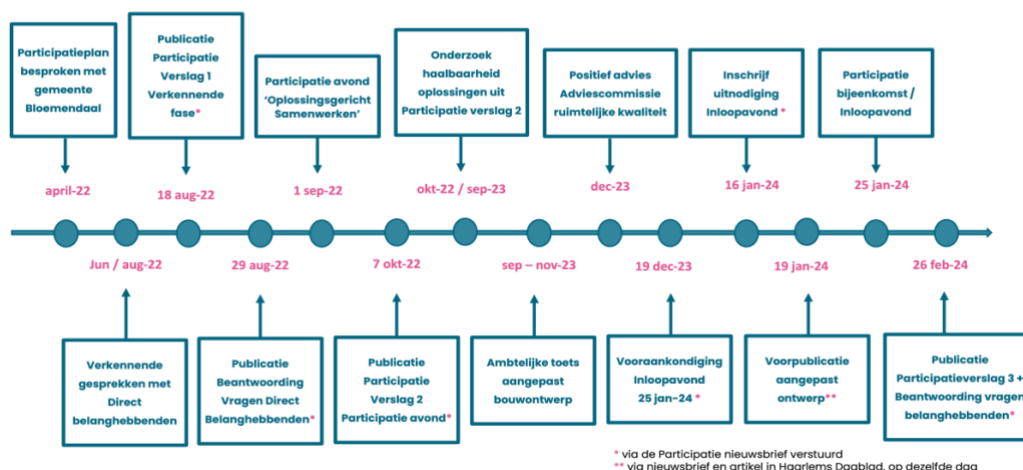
Participatieplan besproken met gemeente Bloemendaal

april-22

Publicatie Participatie Verslag 1 Verkennende fase*

18 aug-22

Participatie avond 'Oplossingsgericht Samenwerken'

1 sep-22

Onderzoek haalbaarheid oplossingen uit Participatie verslag 2

okt-22 / sep-23

Positief advies Adviescommissie ruimtelijke kwaliteit

dec-23

Inschrijf uitnodiging Inloopavond *

16 jan-24

Participatie bijeenkomst / Inloopavond

25 jan-24

Jun / aug-22

Verkennende gesprekken met Direct belanghebbenden

29 aug-22

Publicatie Beantwoording Vragen Direct Belanghebbenden*

7 okt-22

Publicatie Participatie Verslag 2 Participatie avond*

sep – nov-23

Ambtelijke toets aangepast bouwontwerp

19 dec-23

Vooraankondiging Inloopavond 25 jan-24 *

19 jan-24

Voorpublicatie aangepast ontwerp**

26 feb-24

Publicatie Participatieverslag 3 + Beantwoording vragen belanghebbenden*

* via de Participatie nieuwsbrief verstuurd
** via nieuwsbrief en artikel in Haarlems Dagblad, op dezelfde dag